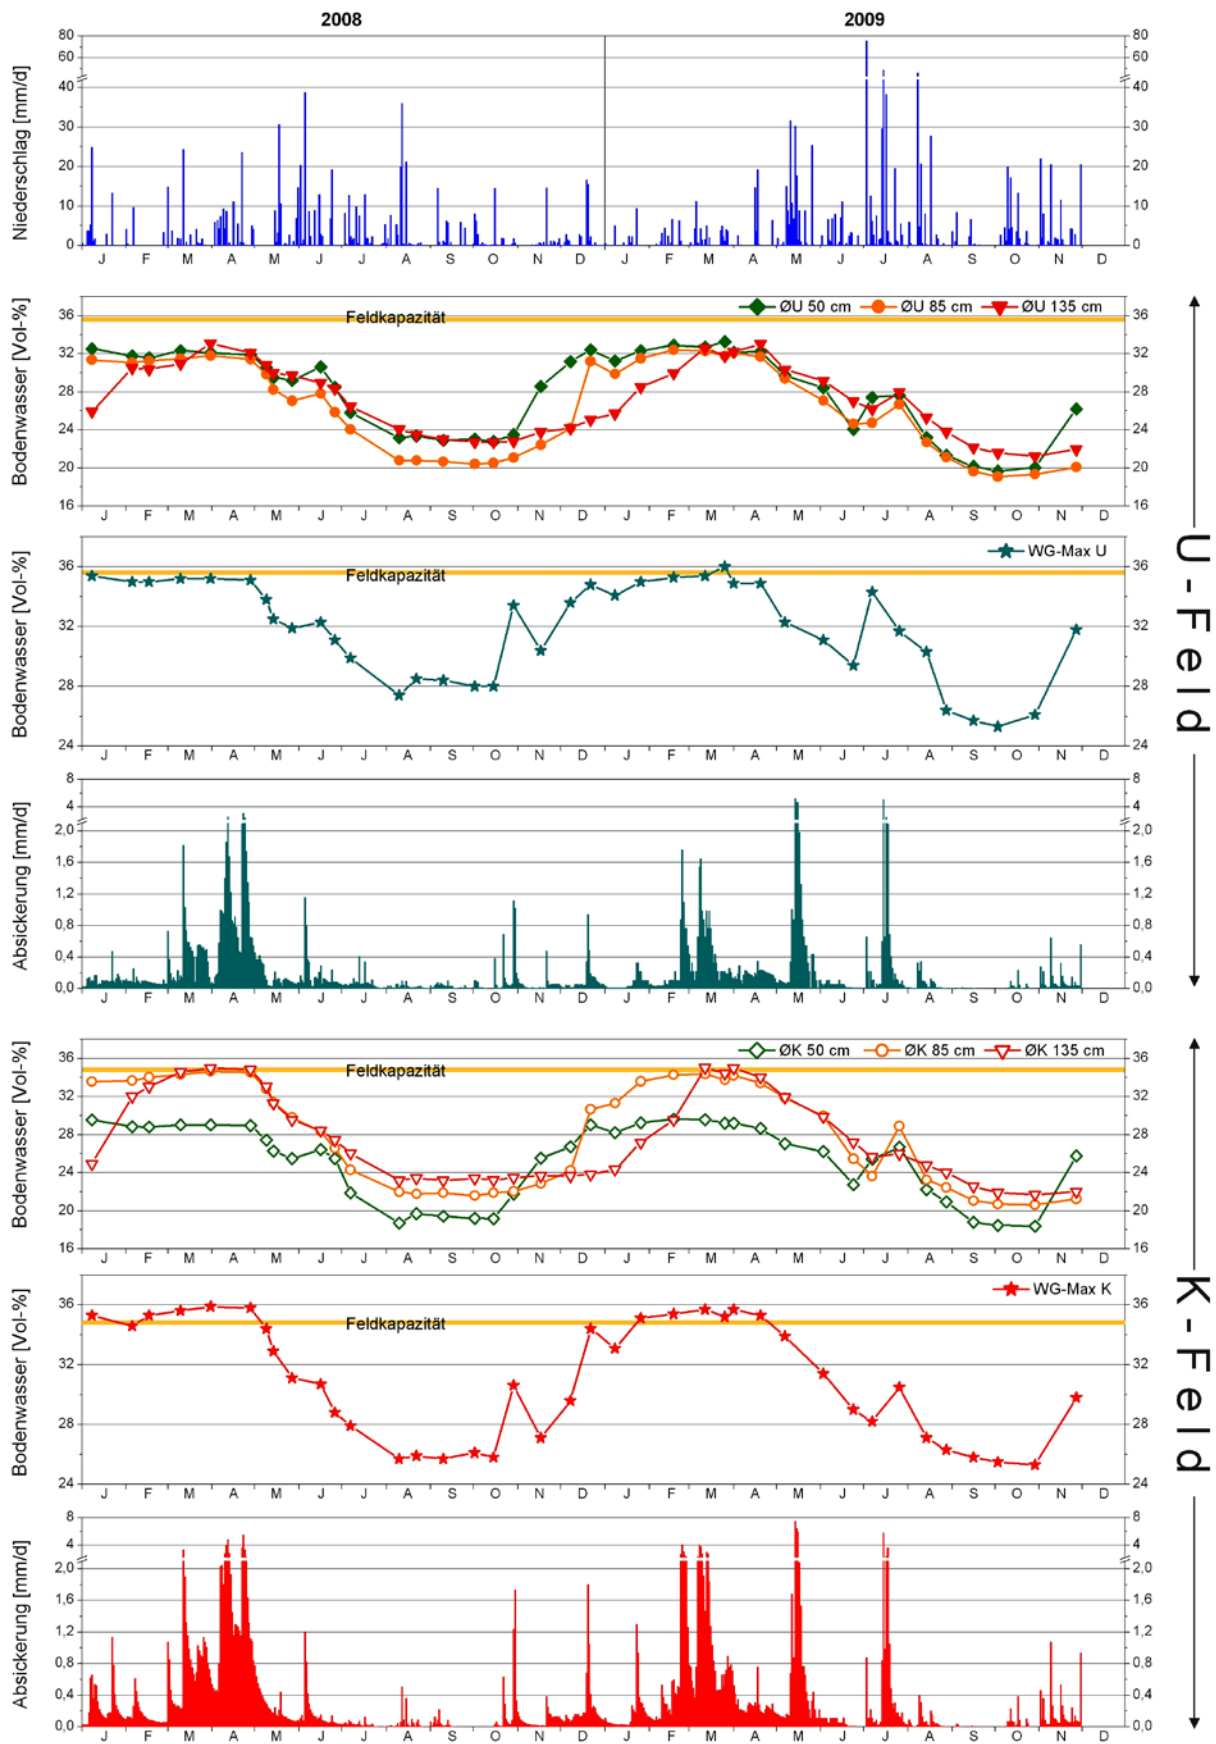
2008

2009

Niederschlag [mm/d]

80 60 40 30 20 10 0

J F M A M J J A S O N D J F M A M J J A S O N D

Bodenwasser [Vol-%]

ØU 50 cm ØU 85 cm ØU 135 cm

Feldkapazität

36 32 28 24 20 16

J F M A M J J A S O N D J F M A M J J A S O N D

Bodenwasser [Vol-%]

WG-Max U

Feldkapazität

36 32 28 24

J F M A M J J A S O N D J F M A M J J A S O N D

Absickerung [mm/d]

8 4 2,0 1,6 1,2 0,8 0,4 0,0

J F M A M J J A S O N D J F M A M J J A S O N D

U - F e l d

Bodenwasser [Vol-%]

ØK 50 cm ØK 85 cm ØK 135 cm

Feldkapazität

36 32 28 24 20 16

J F M A M J J A S O N D J F M A M J J A S O N D

Bodenwasser [Vol-%]

WG-Max K

Feldkapazität

36 32 28 24

J F M A M J J A S O N D J F M A M J J A S O N D

Absickerung [mm/d]

8 4 2,0 1,6 1,2 0,8 0,4 0,0

J F M A M J J A S O N D J F M A M J J A S O N D

K - F e l d